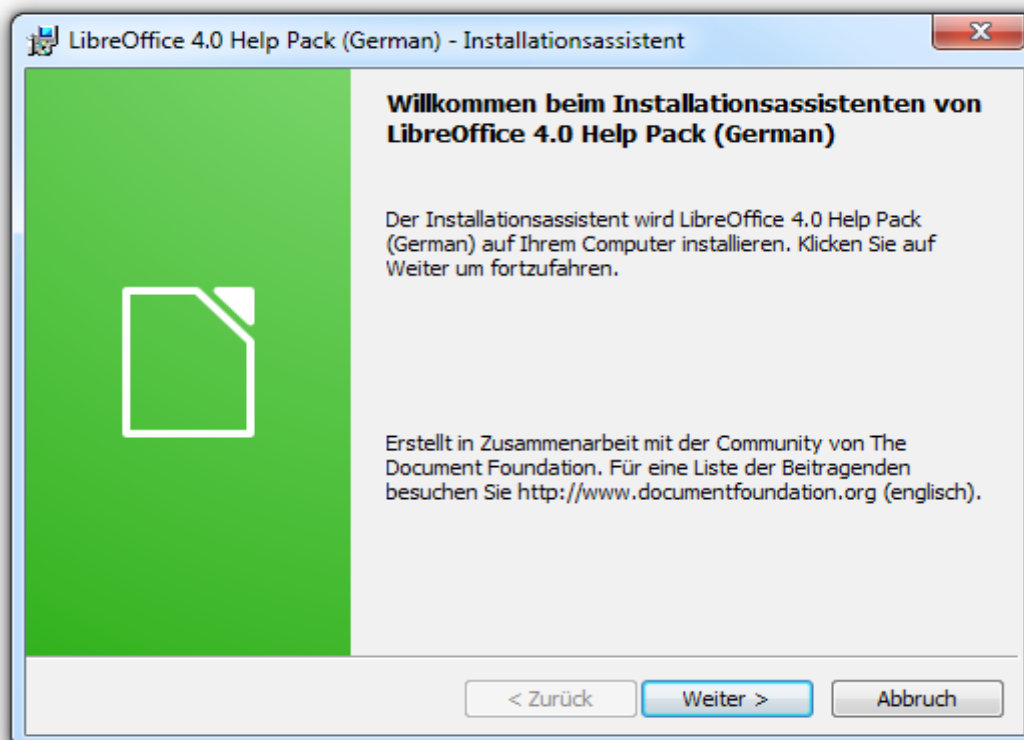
LibreOffice 4.0 Help Pack (German) - Installationsassistent

Willkommen beim Installationsassistenten von LibreOffice 4.0 Help Pack (German)

Der Installationsassistent wird LibreOffice 4.0 Help Pack (German) auf Ihrem Computer installieren. Klicken Sie auf Weiter um fortzufahren.

Erstellt in Zusammenarbeit mit der Community von The Document Foundation. Für eine Liste der Beitragenden besuchen Sie http://www.documentfoundation.org (englisch).

< Zurück
Weiter >
Abbruch